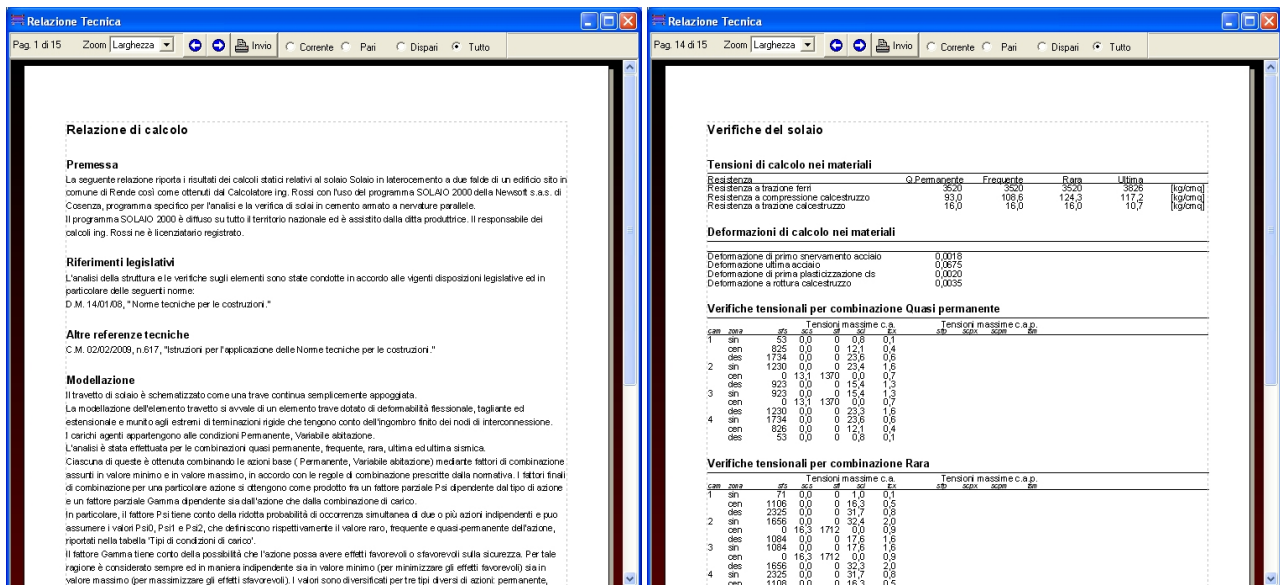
Relazione Tecnica

Pag. 1 di 15 Zoom Larghezza Invio Corrente Pari Dispari Tutto

Relazione di calcolo

Premessa
La seguente relazione riporta i risultati dei calcoli statici relativi al solaio Solaio in laterocemento a due falde di un edificio sito in comune di Rende così come ottenuti dal Calcolatore ing. Rossi con l'uso del programma SOLAIO 2000 della Newsoft s.a.s. di Cosenza, programma specifico per l'analisi e la verifica di solai in cemento armato a nervature parallele.
Il programma SOLAIO 2000 è diffuso su tutto il territorio nazionale ed è assistito dalla ditta produttrice. Il responsabile dei calcoli ing. Rossi ne è licenziatario registrato.

Riferimenti legislativi
L'analisi della struttura e le verifiche sugli elementi sono state condotte in accordo alle vigenti disposizioni legislative ed in particolare delle seguenti norme:
D.M. 14/01/08, " Norme tecniche per le costruzioni."

Altre referenze tecniche
C.M. 02/02/2009, n.617, "Istruzioni per l'applicazione delle Norme tecniche per le costruzioni."

Modellazione
Il travetto di solaio è schematizzato come una trave continua semplicemente appoggiata.
La modellazione dell'elemento travetto si avvale di un elemento trave dotato di deformabilità flessionale, tagliante ed estensionale e munito agli estremi di terminazioni rigide che tengono conto dell'ingombro finito dei nodi di interconnessione.
I carichi agenti appartengono alle condizioni Permanente, Variabile abitazione.
L'analisi è stata effettuata per le combinazioni quasi permanente, frequente, rara, ultima ed ultima sismica.
Ciascuna di queste è ottenuta combinando le azioni base ( Permanente, Variabile abitazione) mediante fattori di combinazione assunti in valore minimo e in valore massimo, in accordo con le regole di combinazione prescritte dalla normativa. I fattori finali di combinazione per una particolare azione si ottengono come prodotto fra un fattore parziale Psi dipendente dal tipo di azione e un fattore parziale Gamma dipendente sia dall'azione che dalla combinazione di carico.
In particolare, il fattore Psi tiene conto della ridotta probabilità di occorrenza simultanea di due o più azioni indipendenti e può assumere i valori Psi0, Psi1 e Psi2, che definiscono rispettivamente il valore raro, frequente e quasi-permanente dell'azione, riportati nella tabella 'Tipi di condizioni di carico'.
Il fattore Gamma tiene conto della possibilità che l'azione possa avere effetti favorevoli o sfavorevoli sulla sicurezza. Per tale ragione è considerato sempre ed in maniera indipendente sia in valore minimo (per minimizzare gli effetti favorevoli) sia in valore massimo (per massimizzare gli effetti sfavorevoli). I valori sono diversificati per tre tipi diversi di azioni: permanente,

Relazione Tecnica

Pag. 14 di 15 Zoom Larghezza Invio Corrente Pari Dispari Tutto

Verifiche del solaio

Tensioni di calcolo nei materiali

| Resistenza | Q.Permanente | Frequente | Rara | Ultima | |
|---|---|---|---|---|---|
| Resistenza a trazione ferri | 3520 | 3520 | 3520 | 3826 | [kg/cmq] |
| Resistenza a compressione calcestruzzo | 93,0 | 108,6 | 124,3 | 117,2 | [kg/cmq] |
| Resistenza a trazione calcestruzzo | 16,0 | 16,0 | 16,0 | 10,7 | [kg/cmq] |

Deformazioni di calcolo nei materiali

| | |
|---|---|
| Deformazione di primo snervamento acciaio | 0,0018 |
| Deformazione ultima acciaio | 0,0675 |
| Deformazione di prima plasticizzazione cls | 0,0020 |
| Deformazione a rottura calcestruzzo | 0,0035 |

Verifiche tensionali per combinazione Quasi permanente

Tensioni massime c.a. — Tensioni massime c.a.p.

| cam | zona | sfs | scs | sfi | sci | tcx | stb | scpx | scpm | tbm |
|---|---|---|---|---|---|---|---|---|---|---|
| 1 | sin | 53 | 0,0 | 0 | 0,8 | 0,1 | | | | |
| | cen | 825 | 0,0 | 0 | 12,1 | 0,4 | | | | |
| | des | 1734 | 0,0 | 0 | 23,6 | 0,6 | | | | |
| 2 | sin | 1230 | 0,0 | 0 | 23,4 | 1,6 | | | | |
| | cen | 0 | 13,1 | 1370 | 0,0 | 0,7 | | | | |
| | des | 923 | 0,0 | 0 | 15,4 | 1,3 | | | | |
| 3 | sin | 923 | 0,0 | 0 | 15,4 | 1,3 | | | | |
| | cen | 0 | 13,1 | 1370 | 0,0 | 0,7 | | | | |
| | des | 1230 | 0,0 | 0 | 23,3 | 1,6 | | | | |
| 4 | sin | 1734 | 0,0 | 0 | 23,6 | 0,6 | | | | |
| | cen | 826 | 0,0 | 0 | 12,1 | 0,4 | | | | |
| | des | 53 | 0,0 | 0 | 0,8 | 0,1 | | | | |

Verifiche tensionali per combinazione Rara

Tensioni massime c.a. — Tensioni massime c.a.p.

| cam | zona | sfs | scs | sfi | sci | tcx | stb | scpx | scpm | tbm |
|---|---|---|---|---|---|---|---|---|---|---|
| 1 | sin | 71 | 0,0 | 0 | 1,0 | 0,1 | | | | |
| | cen | 1106 | 0,0 | 0 | 16,3 | 0,5 | | | | |
| | des | 2325 | 0,0 | 0 | 31,7 | 0,8 | | | | |
| 2 | sin | 1656 | 0,0 | 0 | 32,4 | 2,0 | | | | |
| | cen | 0 | 16,3 | 1712 | 0,0 | 0,9 | | | | |
| | des | 1084 | 0,0 | 0 | 17,6 | 1,6 | | | | |
| 3 | sin | 1084 | 0,0 | 0 | 17,6 | 1,6 | | | | |
| | cen | 0 | 16,3 | 1712 | 0,0 | 0,9 | | | | |
| | des | 1656 | 0,0 | 0 | 32,3 | 2,0 | | | | |
| 4 | sin | 2325 | 0,0 | 0 | 31,7 | 0,8 | | | | |
| | cen | 1108 | 0,0 | 0 | 16,3 | 0,5 | | | | |